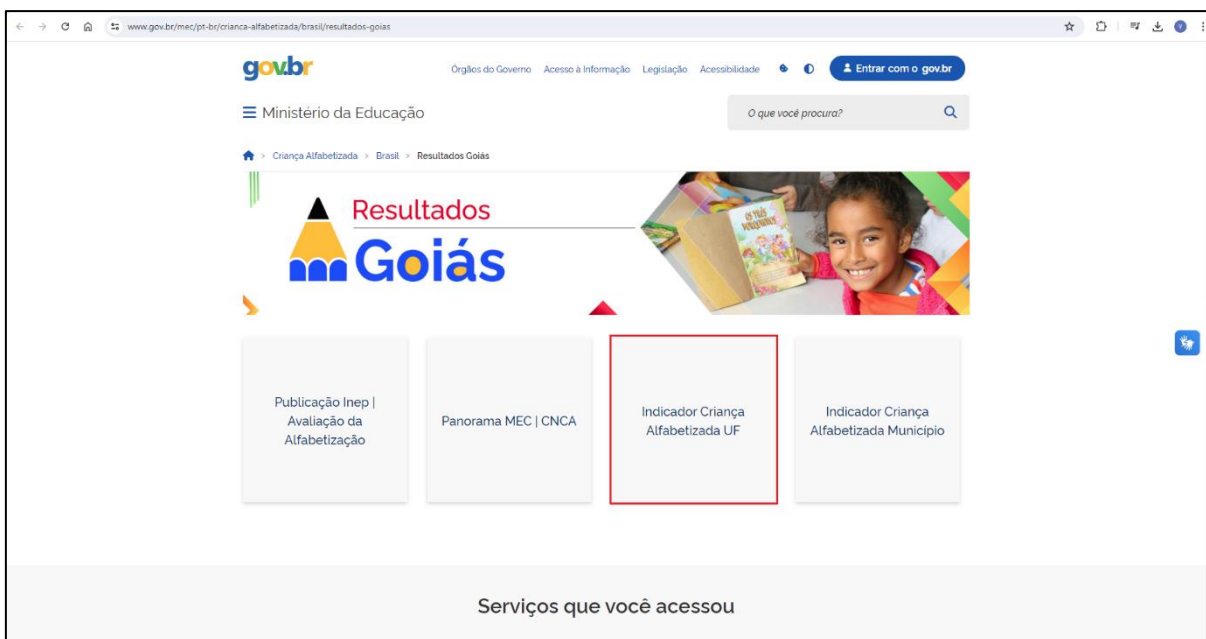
www.gov.br/mec/pt-br/crianca-alfabetizada/brasil/resultados-goias

gov.br

Órgãos do Governo Acesso à Informação Legislação Acessibilidade

Entrar com o gov.br

Ministério da Educação

O que você procura?

Criança Alfabetizada > Brasil > Resultados Goiás

Resultados
Goiás

OS TRÊS PORQUINHOS

Publicação Inep | Avaliação da Alfabetização

Panorama MEC | CNCA

Indicador Criança Alfabetizada UF

Indicador Criança Alfabetizada Município

Serviços que você acessou